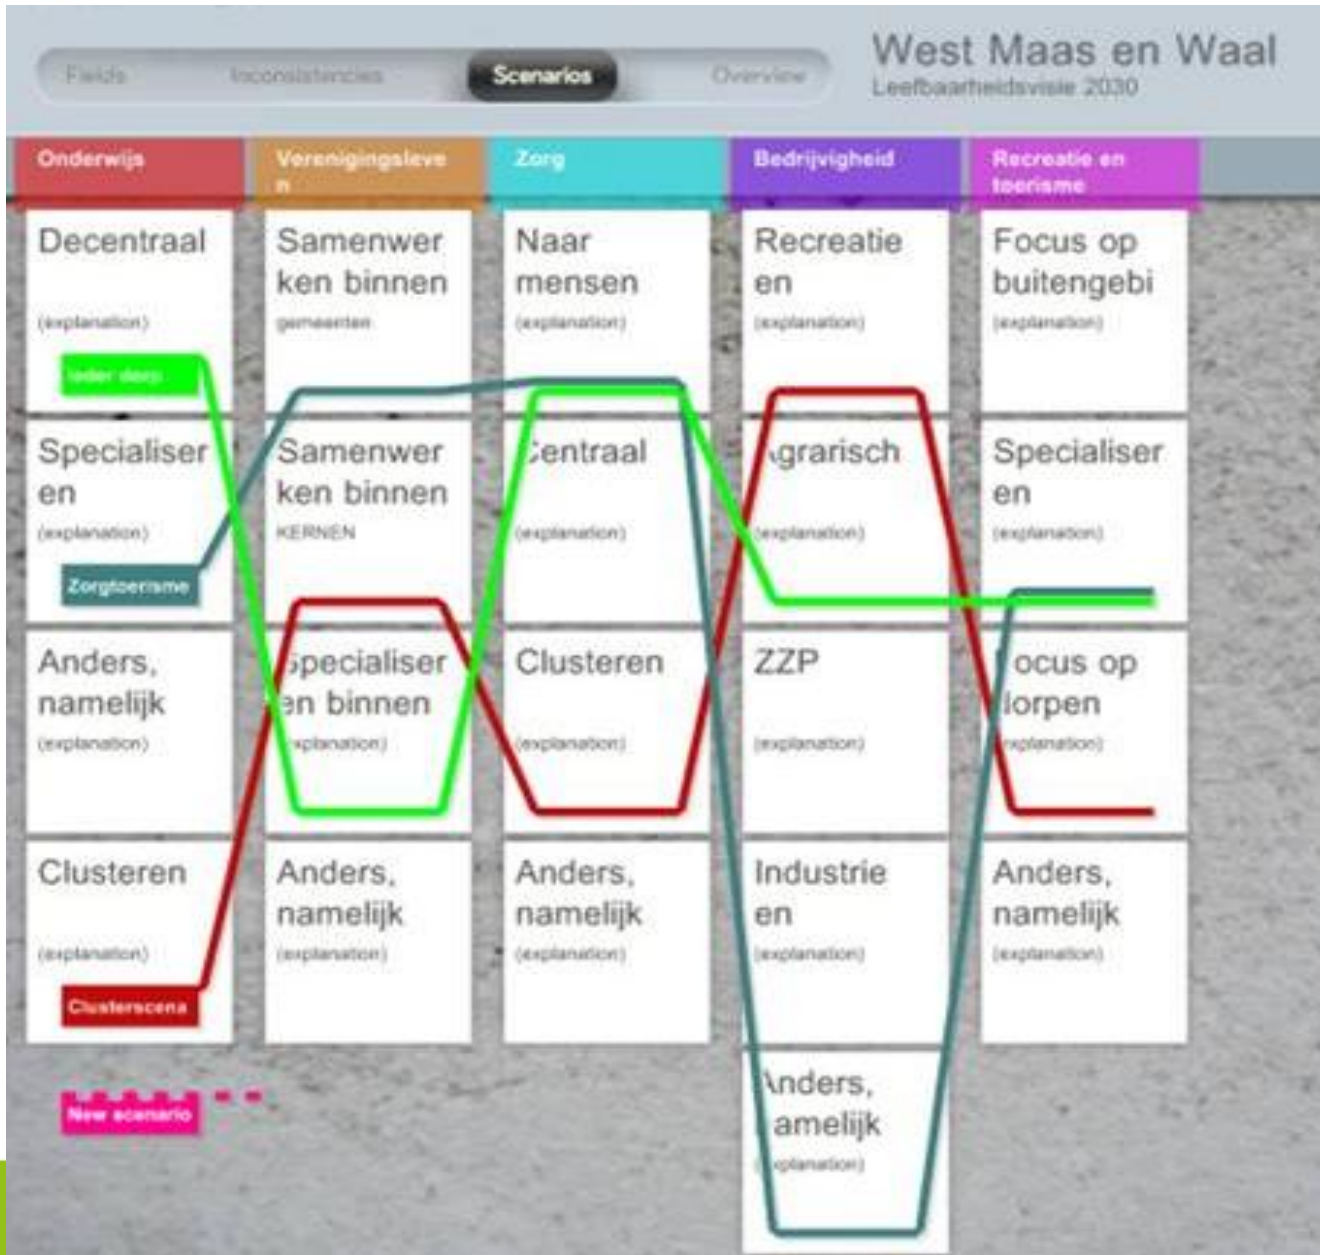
Fields Inconsistencies Scenarios Overview

West Maas en Waal
Leefbaarheidsvisie 2030

Onderwijs

Decentraal
(explanation)
Ieder dorp

Specialiseren
(explanation)
Zorgtoerisme

Anders, namelijk
(explanation)

Clusteren
(explanation)
Clusterscena

New scenario

Verenigingsleven

Samenwerken binnen
gemeenten

Samenwerken binnen
KERNEN

Specialiseren binnen
(explanation)

Anders, namelijk
(explanation)

Zorg

Naar mensen
(explanation)

Centraal
(explanation)

Clusteren
(explanation)

Anders, namelijk
(explanation)

Bedrijvigheid

Recreatie en
(explanation)

Agrarisch
(explanation)

ZZP
(explanation)

Industrie en
(explanation)

Anders, namelijk
(explanation)

Recreatie en toerisme

Focus op buitengebi
(explanation)

Specialiseren
(explanation)

Focus op dorpen
(explanation)

Anders, namelijk
(explanation)